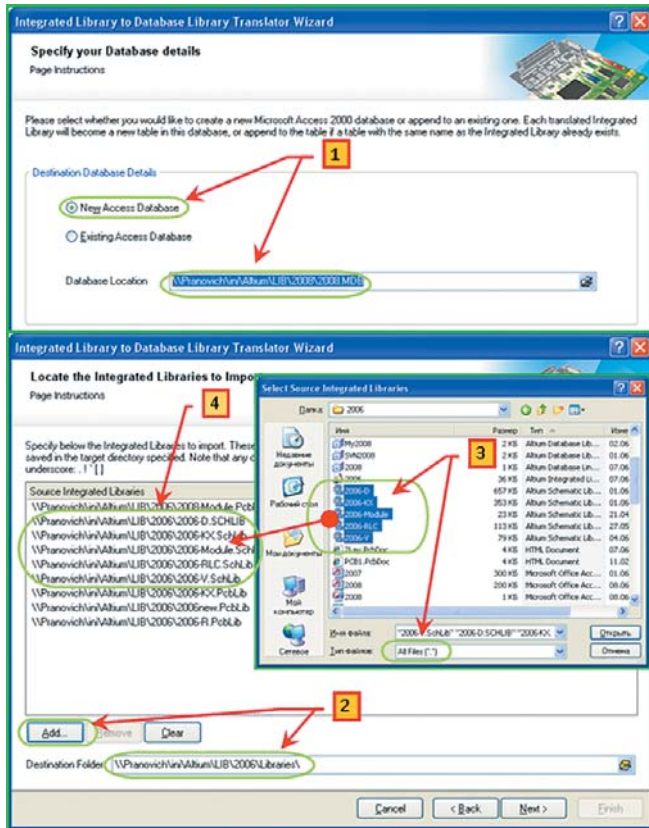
Integrated Library to Database Library Translator Wizard

Specify your Database details
Page Instructions

Please select whether you would like to create a new Microsoft Access 2000 database or append to an existing one. Each translated Integrated Library will become a new table in this database, or append to the table if a table with the same name as the Integrated Library already exists.

1

Destination Database Details

New Access Database

Existing Access Database

Database Location \\Pranovich\ini\Altium\LIB\2008\2008.MDB

Integrated Library to Database Library Translator Wizard

Locate the Integrated Libraries to Impo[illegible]
Page Instructions

4

Specify below the Integrated Libraries to import. These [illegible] saved in the target directory specified. Note that any c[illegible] underscore: . ! ' [ ]

Source Integrated Libraries
\\Pranovich\ini\Altium\LIB\2006\2008-Module.PcbLib
\\Pranovich\ini\Altium\LIB\2006\2006-D.SCHLIB
\\Pranovich\ini\Altium\LIB\2006\2006-KX.SchLib
\\Pranovich\ini\Altium\LIB\2006\2006-Module.SchLib
\\Pranovich\ini\Altium\LIB\2006\2006-RLC.SchLib
\\Pranovich\ini\Altium\LIB\2006\2006-V.SchLib
\\Pranovich\ini\Altium\LIB\2006\2006-KX.PcbLib
\\Pranovich\ini\Altium\LIB\2006\2006new.PcbLib
\\Pranovich\ini\Altium\LIB\2006\2006-R.PcbLib

Select Source Integrated Libraries

Папка: 2006

3

| Имя | Размер | Тип | Изме |
|---|---|---|---|
| My2008 | 2 KB | Altium Database Lib... | 02.06 |
| SVN2008 | 2 KB | Altium Database Lin... | 01.06 |
| 2008 | 1 KB | Altium Database Lin... | 07.06 |
| 2006 | 36 KB | Altium Integrated Li... | 07.06 |
| 2006-D | 657 KB | Altium Schematic Lib... | 01.06 |
| 2006-KX | 353 KB | Altium Schematic Lib... | 01.06 |
| 2006-Module | 23 KB | Altium Schematic Lib... | 21.04 |
| 2006-RLC | 113 KB | Altium Schematic Lib... | 27.05 |
| 2006-V | 79 KB | Altium Schematic Lib... | 04.06 |
| Zkey.PcbDoc | 4 KB | HTML Document | 07.06 |
| PCB1.PcbDoc | 4 KB | HTML Document | 11.02 |
| 2007 | 300 KB | Microsoft Office Acc... | 01.06 |
| 2008 | 200 KB | Microsoft Office Acc... | 08.06 |
| 2008 | 1 KB | Microsoft Office Acc... | 08.06 |

Недавние документы
Рабочий стол
Мои документы
Мой компьютер
Сетевое

Имя файла: "2006-V.SchLib" "2006-D.SCHLIB" "2006-KX
Тип файлов: All Files (*.*)
Открыть
Отмена

2

Add...
Remove
Clear

Destination Folder \\Pranovich\ini\Altium\LIB\2006\Libraries\

Cancel
< Back
Next >
Finish